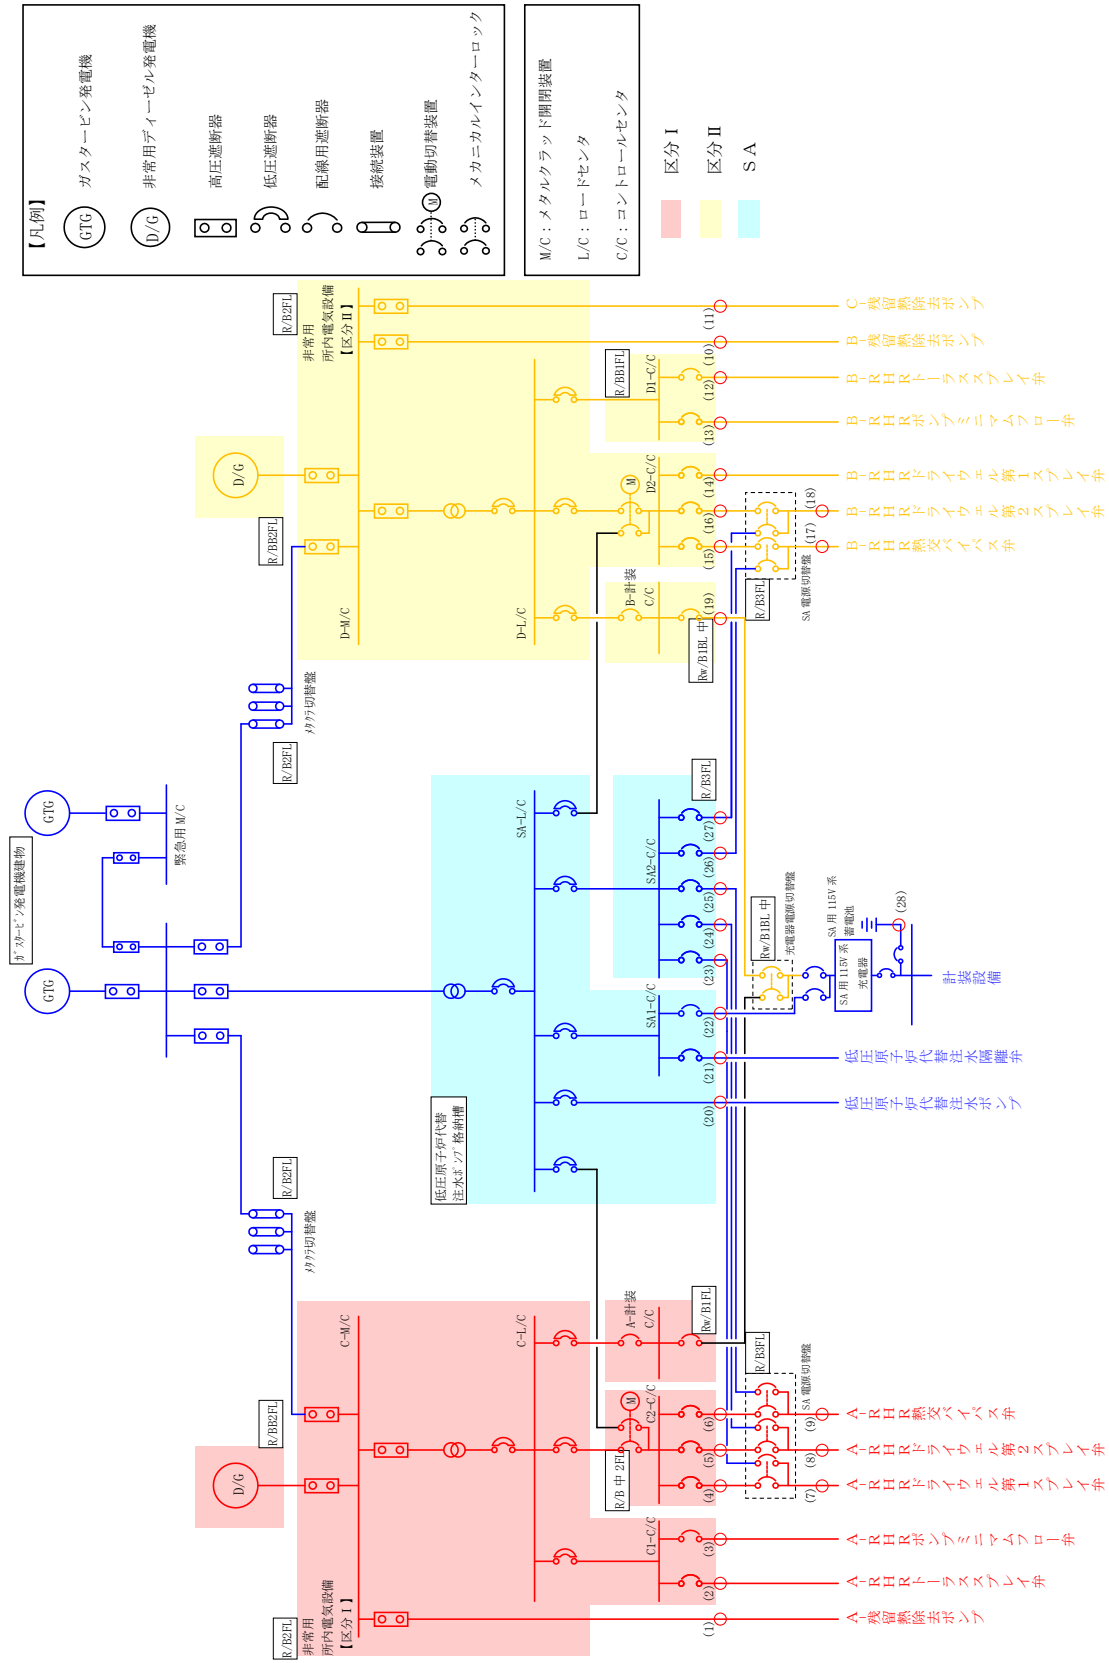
【凡例】
GTG ガスタービン発電機
D/G 非常用ディーゼル発電機
高圧遮断器
低圧遮断器
配線用遮断器
接続装置
M 電動切替装置
メカニカルインターロック

M/C：メタルクラッド開閉装置
L/C：ロードセンタ
C/C：コントロールセンタ
区分 I
区分 II
SA

R/B2FL
非常用所内電気設備【区分 II】
D/G
R/BB2FL
D-M/C
D-L/C
R/BB1FL
D1-C/C
D2-C/C
M
B-計装 C/C
Rw/B1BL 中
R/B3FL
SA 電源切替盤
(11) C-残留熱除去ポンプ
(10) B-残留熱除去ポンプ
(12) B-RHR トーラススプレイ弁
(13) B-RHR ポンプミニマムフロー弁
(14) B-RHR ドライウェル第1スプレイ弁
(16) B-RHR ドライウェル第2スプレイ弁
(15) B-RHR 熱交バイパス弁
(17)
(18)
(19)
メタクラ切替盤
R/B2FL
GTG
緊急用 M/C
ガスタービン発電機建物
GTG
SA-L/C
SA2-C/C
R/B3FL
(27)
(26)
(25)
(24)
(23)
Rw/B1BL 中
充電器電源切替盤
SA 用 115V 系 蓄電池
(28)
SA 用 115V 系 充電器
計装設備
SA1-C/C
(22)
(21) 低圧原子炉代替注水隔離弁
(20) 低圧原子炉代替注水ポンプ
低圧原子炉代替注水ポンプ格納槽
R/B2FL
メタクラ切替盤
C-M/C
C-L/C
A-計装 C/C
Rw/B1FL
R/B3FL
SA 電源切替盤
C2-C/C
M
R/B 中 2FL
R/BB2FL
D/G
C1-C/C
非常用所内電気設備【区分 I】
R/B2FL
(6) A-RHR 熱交バイパス弁
(5) A-RHR ドライウェル第2スプレイ弁
(4) A-RHR ドライウェル第1スプレイ弁
(9)
(8)
(7)
(3) A-RHR ポンプミニマムフロー弁
(2) A-RHR トーラススプレイ弁
(1) A-残留熱除去ポンプ